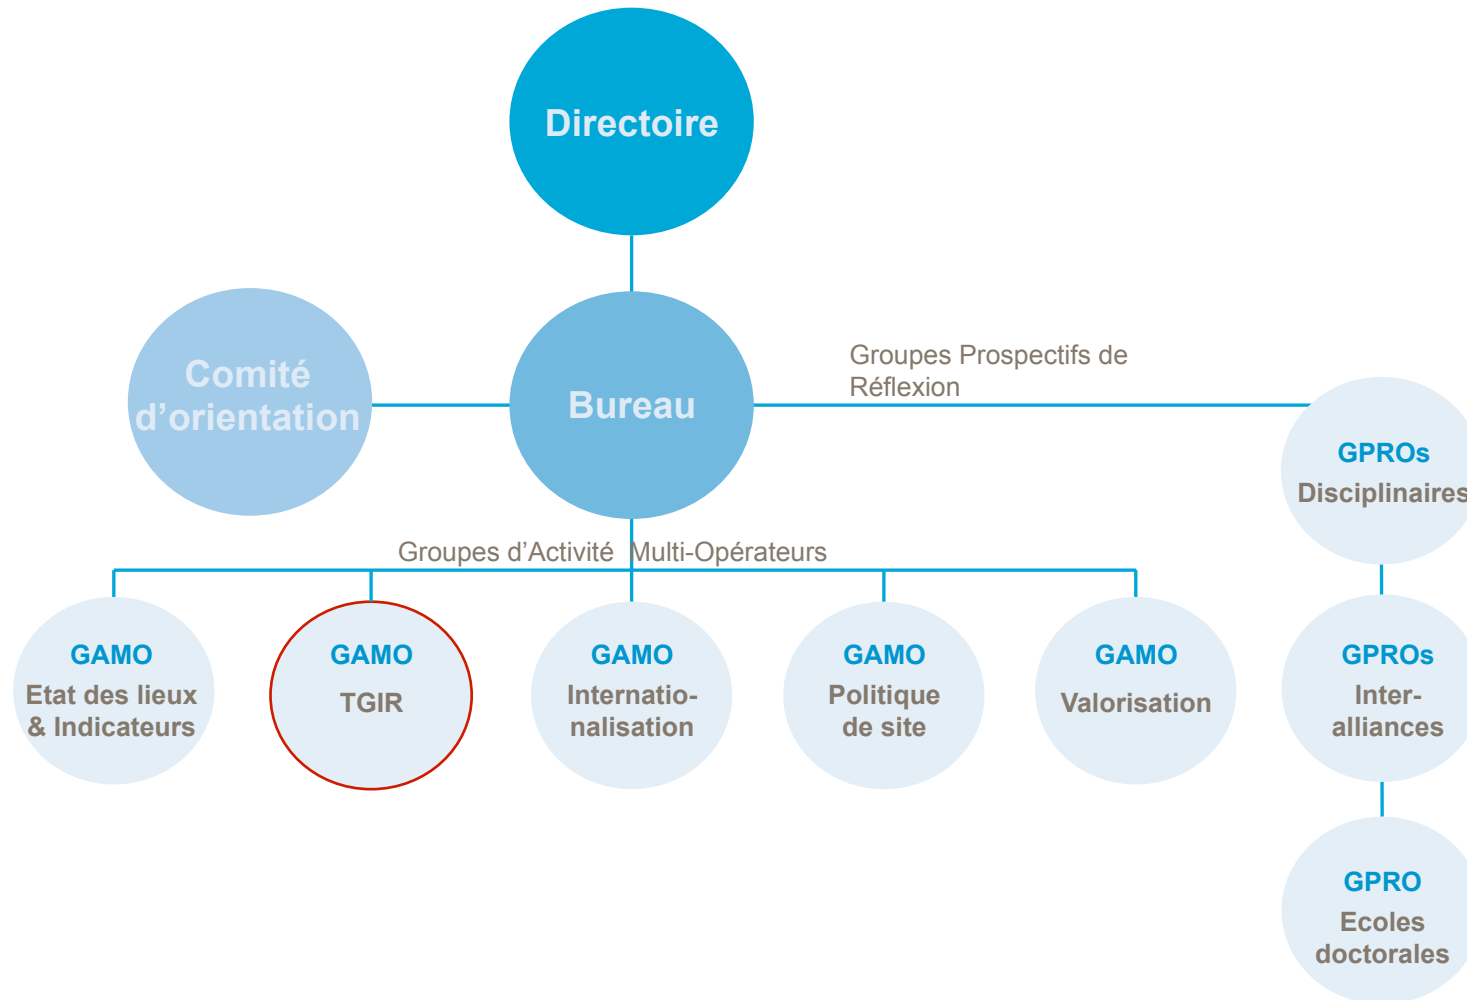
Directoire

Comité d'orientation

Bureau

Groupes Prospectifs de Réflexion

GPROs Disciplinaires

Groupes d'Activité Multi-Opérateurs

GAMO Etat des lieux & Indicateurs

GAMO TGIR

GAMO Internationalisation

GAMO Politique de site

GAMO Valorisation

GPROs Inter-alliances

GPRO Ecoles doctorales